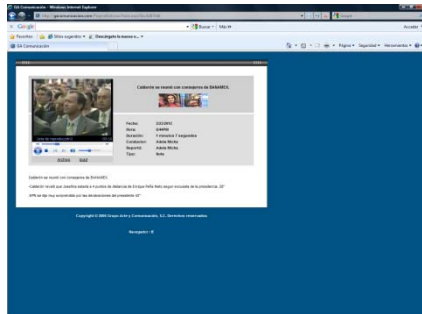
GA Comunicación - Windows Internet Explorer

Google

Buscar

Más

Acceder

Favoritos

Sitios sugeridos

Galería de Web Slice

GA Comunicación

Página

Seguridad

Herramientas

Calderón se reunió con consejeros de BANAMEX

Fecha: 22/2/2012
Hora: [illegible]
Duración: 1 minutos 7 segundos
Conductor: Adela Micha
Reportó: Adela Micha
Tipo: Nota

Archivo

Mail

Calderón se reunió con consejeros de BANAMEX

Calderón recalcó que mantiene abierta a su pureza de dialogo con Enrique Peña Nieto según encuesta de la presidencia. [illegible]

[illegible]

Copyright © 2006 Grupo Acir y Comunicación, S.C. Derechos reservados

Navegador - 0